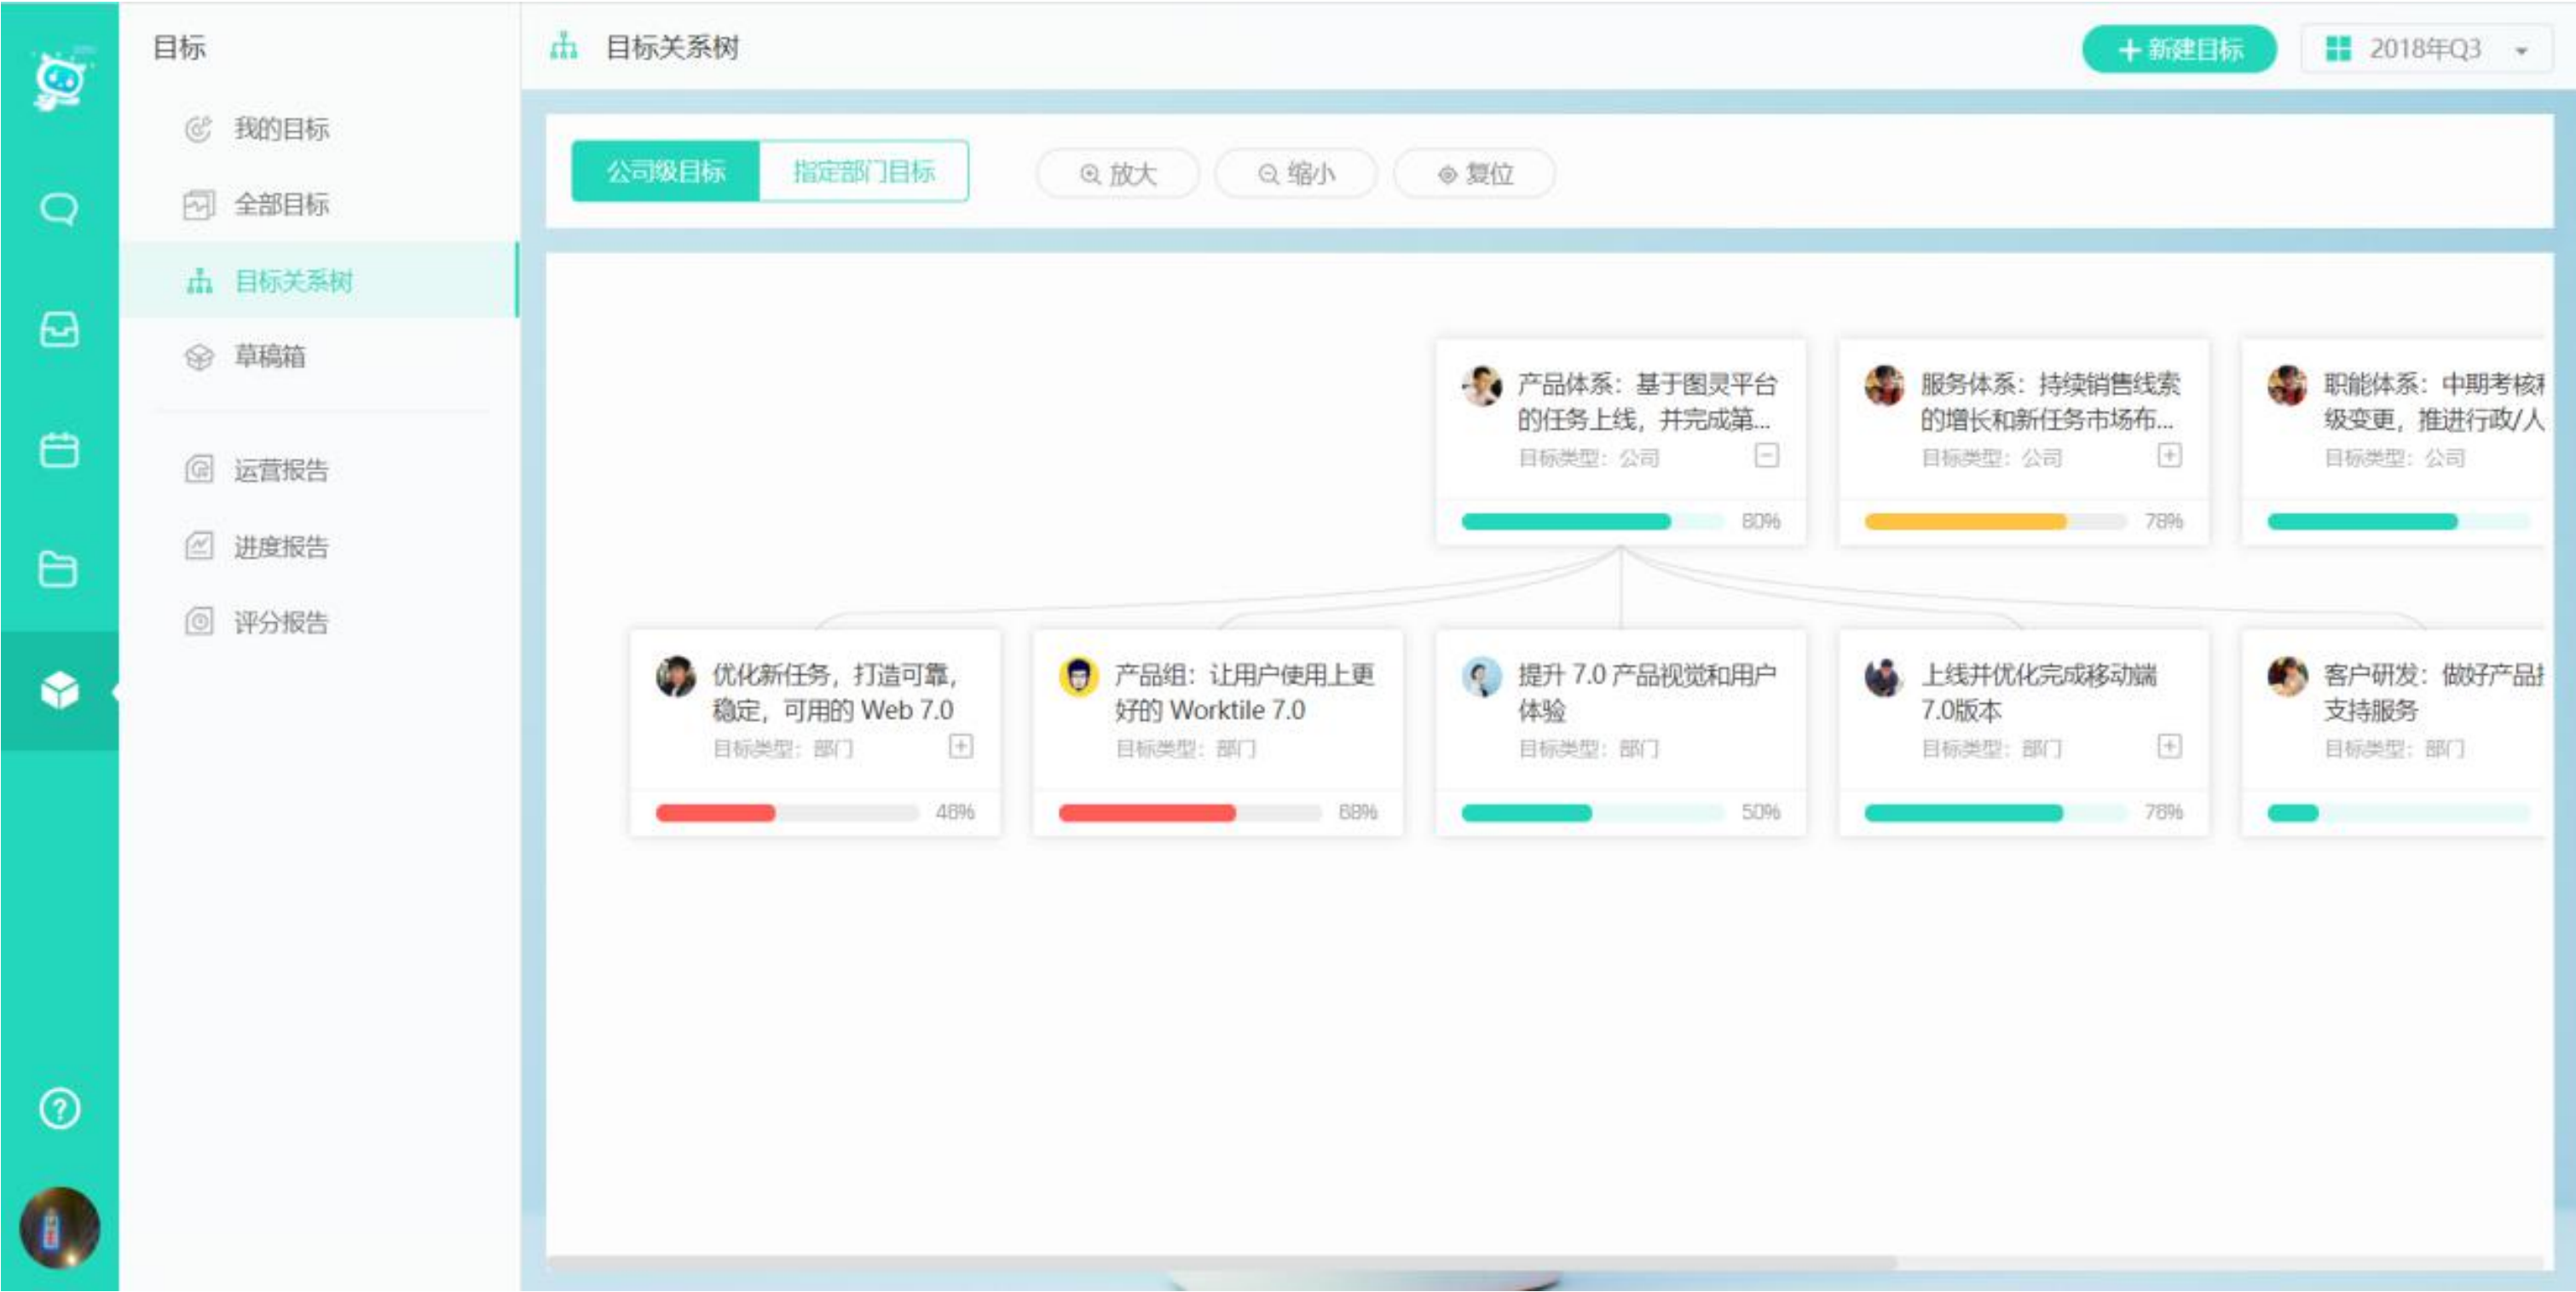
目标

我的目标

全部目标

目标关系树

草稿箱

运营报告

进度报告

评分报告

目标关系树

+ 新建目标

2018年Q3

公司级目标

指定部门目标

放大

缩小

复位

产品体系：基于图灵平台的任务上线，并完成第...
目标类型：公司
80%

服务体系：持续销售线索的增长和新任务市场布...
目标类型：公司
78%

职能体系：中期考核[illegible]级变更，推进行政/人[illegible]
目标类型：公司

优化新任务，打造可靠，稳定，可用的 Web 7.0
目标类型：部门
46%

产品组：让用户使用上更好的 Worktile 7.0
目标类型：部门
68%

提升 7.0 产品视觉和用户体验
目标类型：部门
50%

上线并优化完成移动端 7.0版本
目标类型：部门
78%

客户研发：做好产品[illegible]支持服务
目标类型：部门